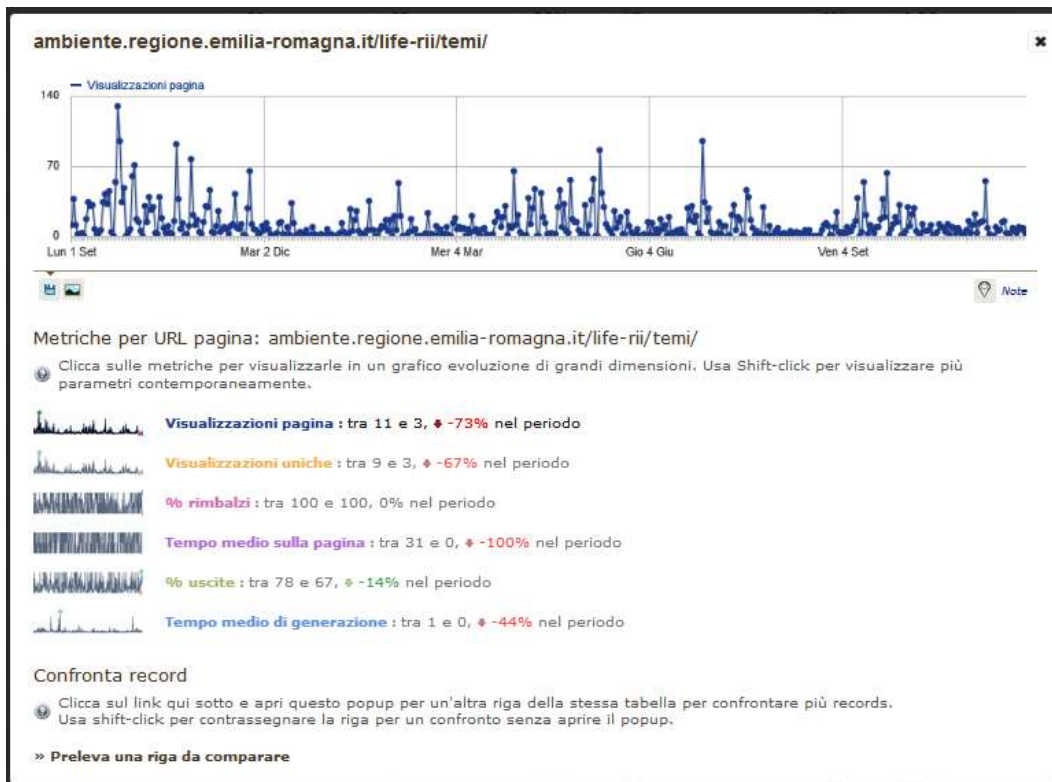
ambiente.regione.emilia-romagna.it/life-rii/temi/

— Visualizzazioni pagina

140

70

0

Lun 1 Set

Mar 2 Dic

Mer 4 Mar

Gio 4 Giu

Ven 4 Set

Note

Metriche per URL pagina: ambiente.regione.emilia-romagna.it/life-rii/temi/

Clicca sulle metriche per visualizzarle in un grafico evoluzione di grandi dimensioni. Usa Shift-click per visualizzare più parametri contemporaneamente.

Visualizzazioni pagina : tra 11 e 3, -73% nel periodo

Visualizzazioni uniche : tra 9 e 3, -67% nel periodo

% rimbalzi : tra 100 e 100, 0% nel periodo

Tempo medio sulla pagina : tra 31 e 0, -100% nel periodo

% uscite : tra 78 e 67, -14% nel periodo

Tempo medio di generazione : tra 1 e 0, -44% nel periodo

Confronta record

Clicca sul link qui sotto e apri questo popup per un'altra riga della stessa tabella per confrontare più records. Usa shift-click per contrassegnare la riga per un confronto senza aprire il popup.

» Preleva una riga da comparare